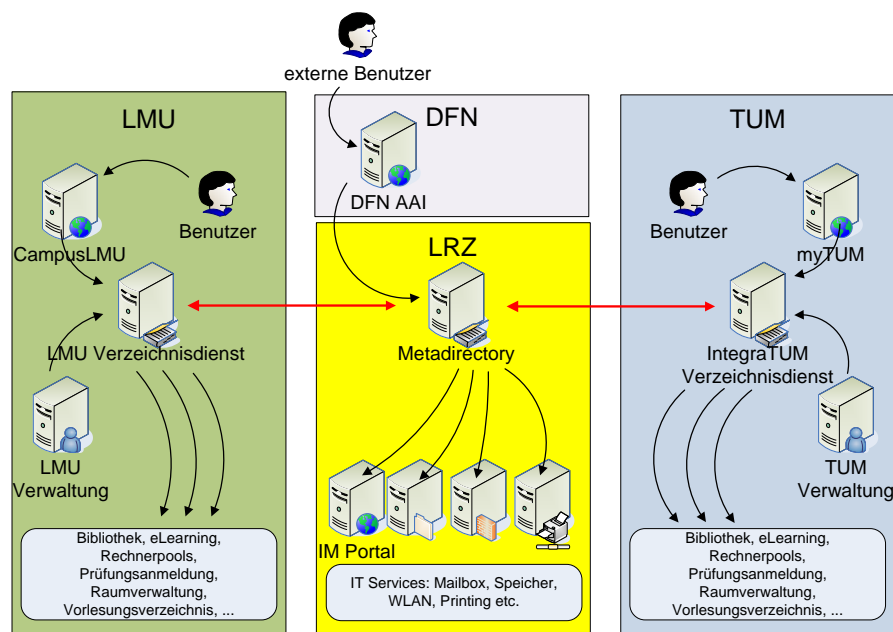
externe Benutzer

LMU

DFN

TUM

DFN AAI

Benutzer

Benutzer

CampusLMU

LRZ

myTUM

LMU Verzeichnisdienst

Metadirectory

IntegraTUM Verzeichnisdienst

LMU Verwaltung

TUM Verwaltung

IM Portal

Bibliothek, eLearning, Rechnerpools, Prüfungsanmeldung, Raumverwaltung, Vorlesungsverzeichnis, ...

IT Services: Mailbox, Speicher, WLAN, Printing etc.

Bibliothek, eLearning, Rechnerpools, Prüfungsanmeldung, Raumverwaltung, Vorlesungsverzeichnis, ...